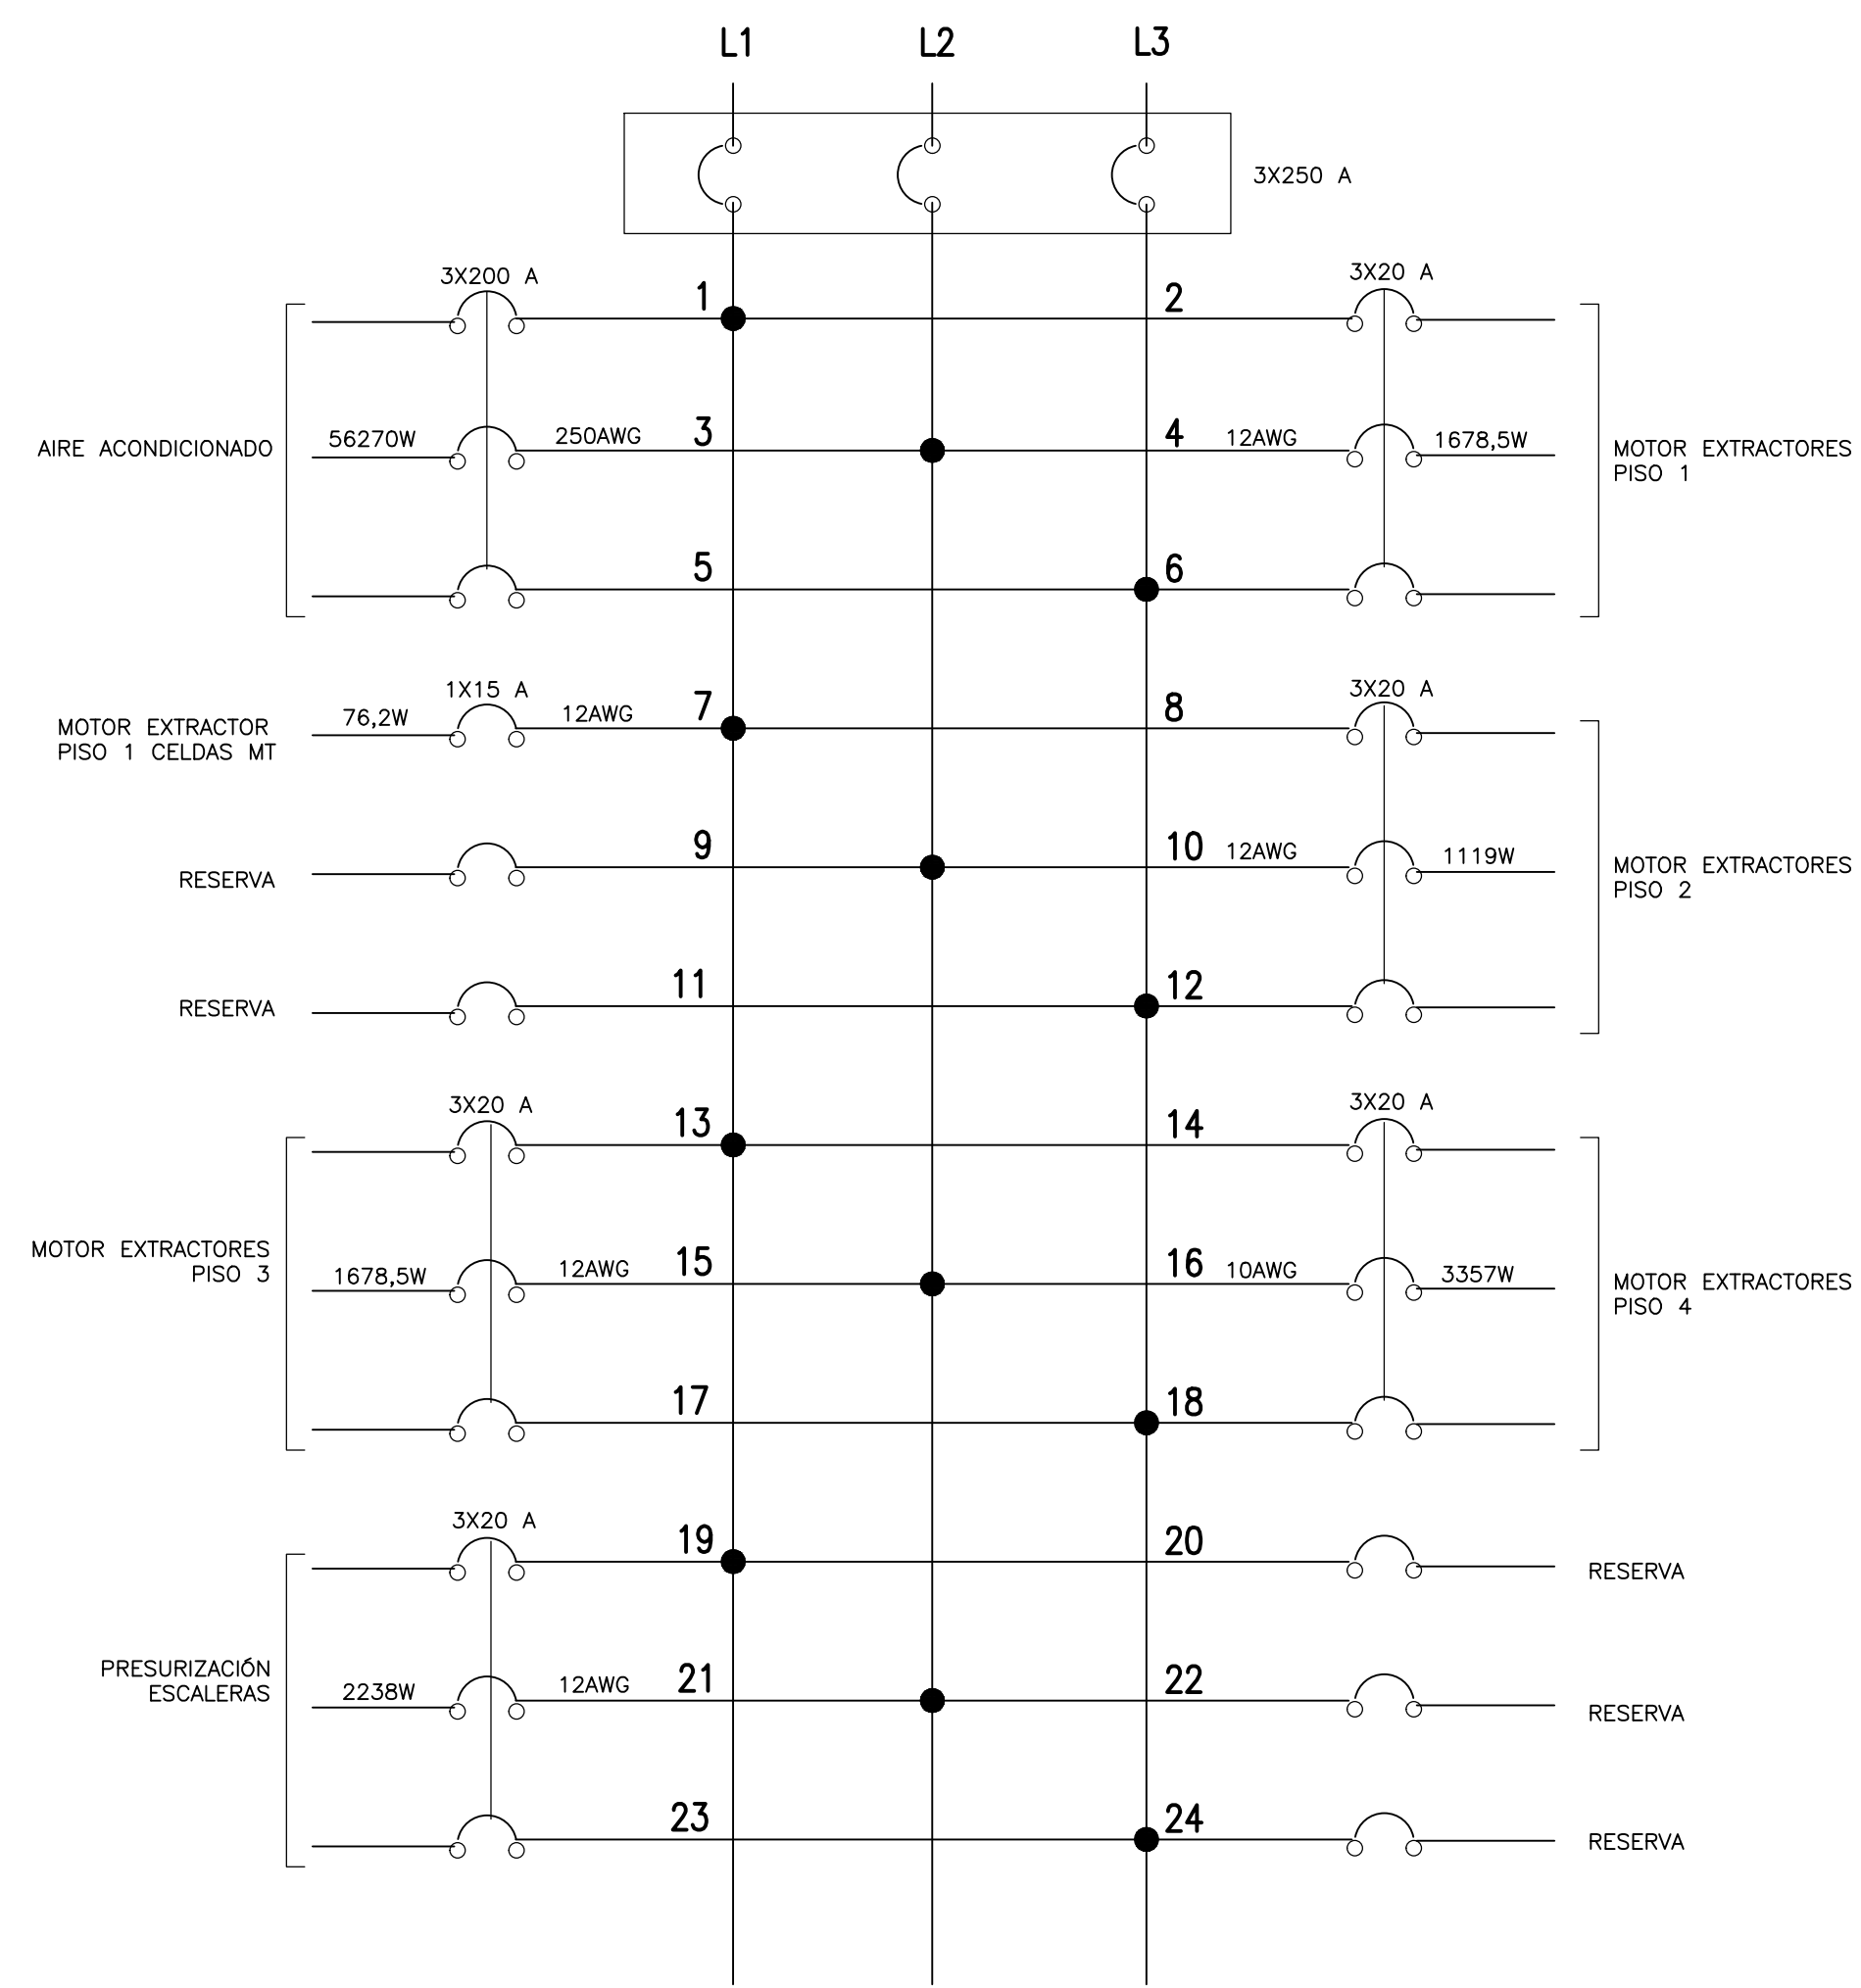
L1 L2 L3

3X250 A

3X200 A

1

2

3X20 A

AIRE ACONDICIONADO

56270W

250AWG

3

4

12AWG

1678,5W

MOTOR EXTRACTORES PISO 1

5

6

1X15 A

7

8

3X20 A

MOTOR EXTRACTOR PISO 1 CELDAS MT

76,2W

12AWG

RESERVA

9

10

12AWG

1119W

MOTOR EXTRACTORES PISO 2

RESERVA

11

12

3X20 A

13

14

3X20 A

MOTOR EXTRACTORES PISO 3

1678,5W

12AWG

15

16

10AWG

3357W

MOTOR EXTRACTORES PISO 4

17

18

3X20 A

19

20

RESERVA

PRESURIZACIÓN ESCALERAS

2238W

12AWG

21

22

RESERVA

23

24

RESERVA